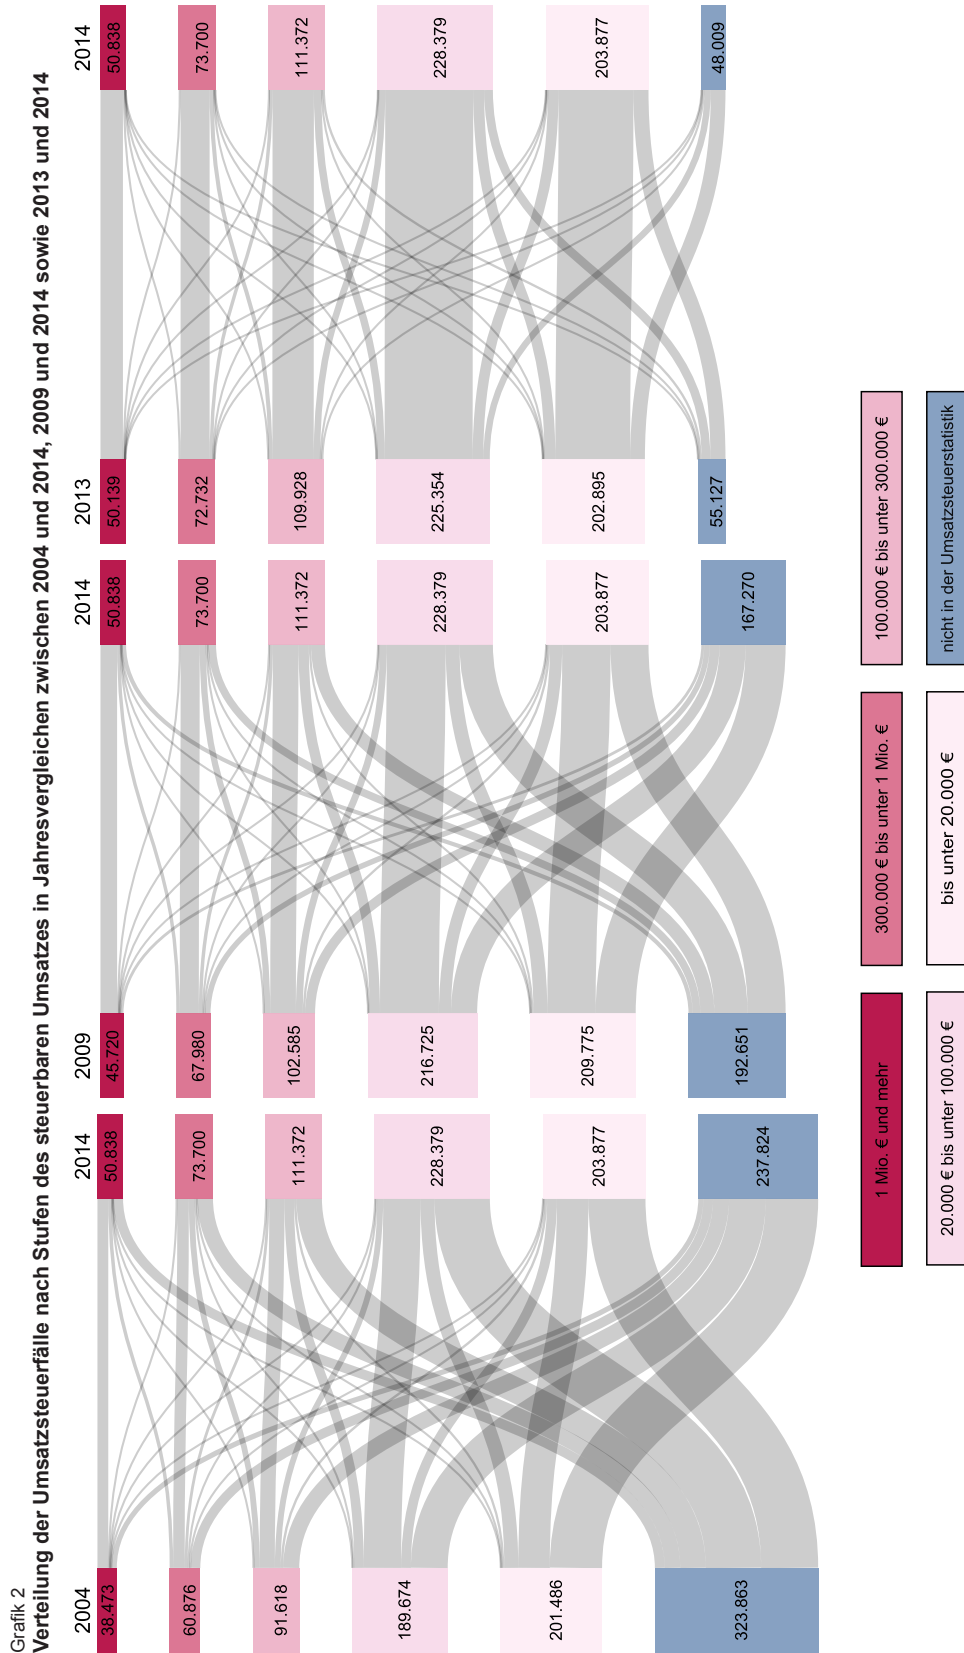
Grafik 2
Verteilung der Umsatzsteuerfälle nach Stufen des steuerbaren Umsatzes in Jahresvergleichen zwischen 2004 und 2014, 2009 und 2014 sowie 2013 und 2014

2004
38.473
60.876
91.618
189.674
201.486
323.863

2014
50.838
73.700
111.372
228.379
203.877
237.824

2009
45.720
67.980
102.585
216.725
209.775
192.651

2014
50.838
73.700
111.372
228.379
203.877
167.270

2013
50.139
72.732
109.928
225.354
202.895
55.127

2014
50.838
73.700
111.372
228.379
203.877
48.009

1 Mio. € und mehr
300.000 € bis unter 1 Mio. €
100.000 € bis unter 300.000 €
20.000 € bis unter 100.000 €
bis unter 20.000 €
nicht in der Umsatzsteuerstatistik